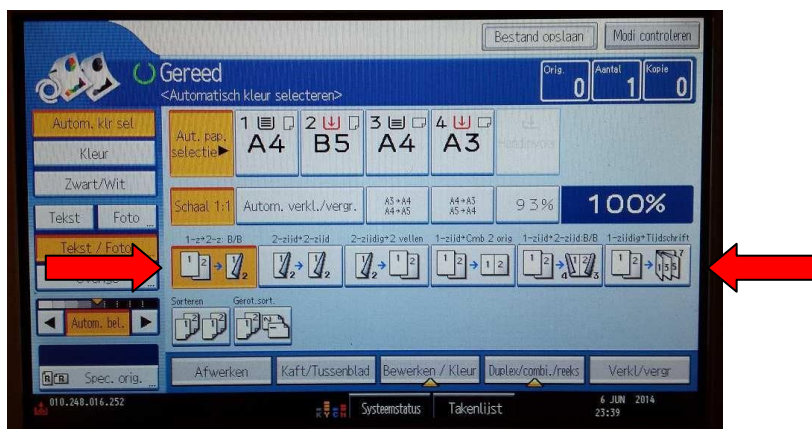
Bestand opslaan
Modi controleren
Gereed
<Automatisch kleur selecteren>
Orig. 0
Aantal 1
Kopie 0
Autom. klr sel
Kleur
Zwart/Wit
Tekst
Foto
Tekst / Foto
Aut. pap. selectie▶
1 A4
2 B5
3 A4
4 A3
Handinvoer
Schaal 1:1
Autom. verkl./vergr.
A3→A4 A4→A5
A4→A3 A5→A4
93%
100%
1-z*2-z: B/B
2-zijd*2-zijd
2-zijdig*2 vellen
1-zijd*Cmb 2 orig
1-zijd*2-zijd:B/B
1-zijdig*Tijdschrift
Sorteren
Gerot.sort.
Autom. bel.
Spec. orig.
Afwerken
Kaft/Tussenblad
Bewerken / Kleur
Duplex/combi./reeks
Verkl/vergr
010.240.016.252
Systeemstatus
Takenlijst
6 JUN 2014
23:39